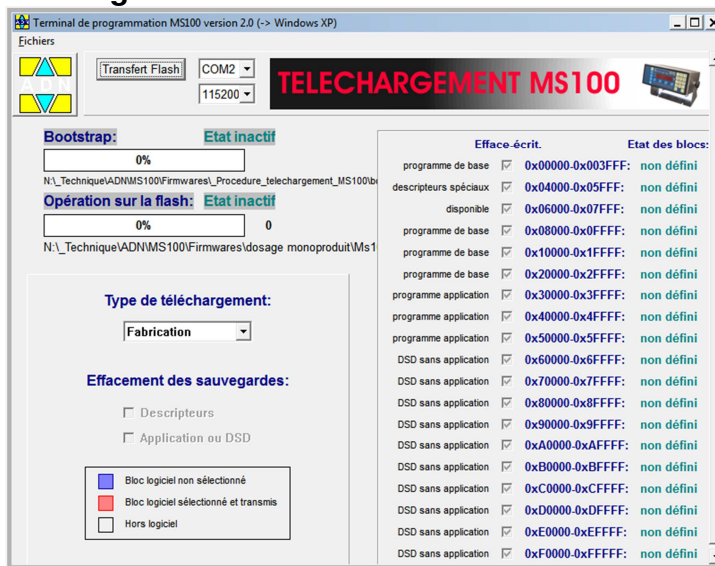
Terminal de programmation MS100 version 2.0 (-> Windows XP)
Fichiers

Transfert Flash
COM2
115200

TELECHARGEMENT MS100

Bootstrap: Etat inactif
0%
N:\_Technique\ADN\MS100\Firmwares\_Procedure_telechargement_MS100\b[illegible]

Opération sur la flash: Etat inactif
0% 0
N:\_Technique\ADN\MS100\Firmwares\dosage monoproduit\Ms1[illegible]

Type de téléchargement:
Fabrication

Effacement des sauvegardes:
Descripteurs
Application ou DSD

Bloc logiciel non sélectionné
Bloc logiciel sélectionné et transmis
Hors logiciel

Efface-écrit. Etat des blocs:

| | | | |
|---|---|---|---|
| programme de base | ☑ | 0x00000-0x003FFF: | non défini |
| descripteurs spéciaux | ☑ | 0x04000-0x05FFF: | non défini |
| disponible | ☑ | 0x06000-0x07FFF: | non défini |
| programme de base | ☑ | 0x08000-0x0FFFF: | non défini |
| programme de base | ☑ | 0x10000-0x1FFFF: | non défini |
| programme de base | ☑ | 0x20000-0x2FFFF: | non défini |
| programme application | ☑ | 0x30000-0x3FFFF: | non défini |
| programme application | ☑ | 0x40000-0x4FFFF: | non défini |
| programme application | ☑ | 0x50000-0x5FFFF: | non défini |
| DSD sans application | ☑ | 0x60000-0x6FFFF: | non défini |
| DSD sans application | ☑ | 0x70000-0x7FFFF: | non défini |
| DSD sans application | ☑ | 0x80000-0x8FFFF: | non défini |
| DSD sans application | ☑ | 0x90000-0x9FFFF: | non défini |
| DSD sans application | ☑ | 0xA0000-0xAFFFF: | non défini |
| DSD sans application | ☑ | 0xB0000-0xBFFFF: | non défini |
| DSD sans application | ☑ | 0xC0000-0xCFFFF: | non défini |
| DSD sans application | ☑ | 0xD0000-0xDFFFF: | non défini |
| DSD sans application | ☑ | 0xE0000-0xEFFFF: | non défini |
| DSD sans application | ☑ | 0xF0000-0xFFFFF: | non défini |